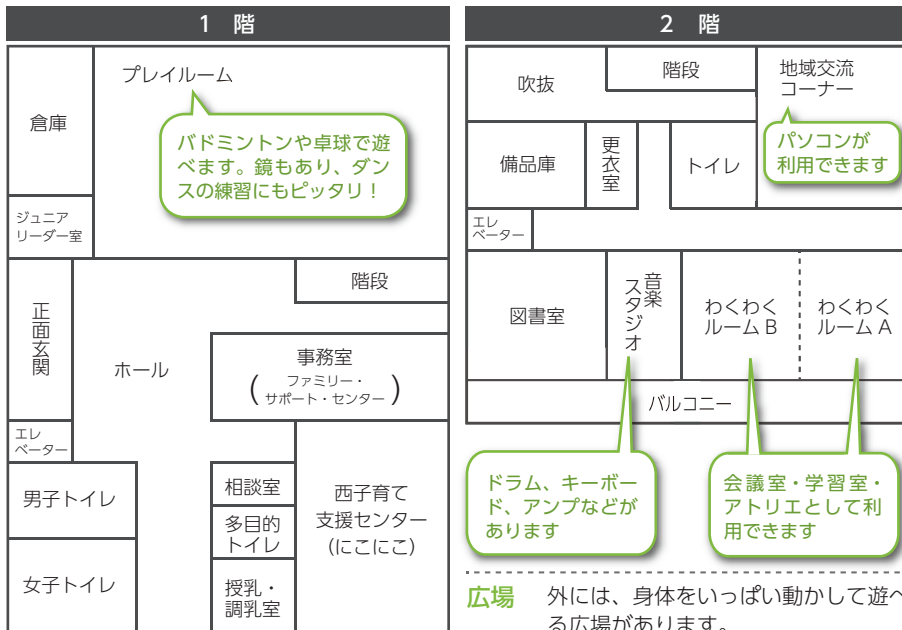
1 階

プレイルーム

倉庫

バドミントンや卓球で遊べます。鏡もあり、ダンスの練習にもピッタリ！

ジュニアリーダー室

階段

正面玄関

ホール

事務室
（ファミリー・サポート・センター）

エレベーター

男子トイレ

相談室

多目的トイレ

西子育て支援センター（にこにこ）

女子トイレ

授乳・調乳室

2 階

吹抜

階段

地域交流コーナー

パソコンが利用できます

備品庫

更衣室

トイレ

エレベーター

図書室

音楽スタジオ

わくわくルーム B

わくわくルーム A

バルコニー

ドラム、キーボード、アンプなどがあります

会議室・学習室・アトリエとして利用できます

広場　外には、身体をいっぱい動かして遊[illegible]る広場があります。